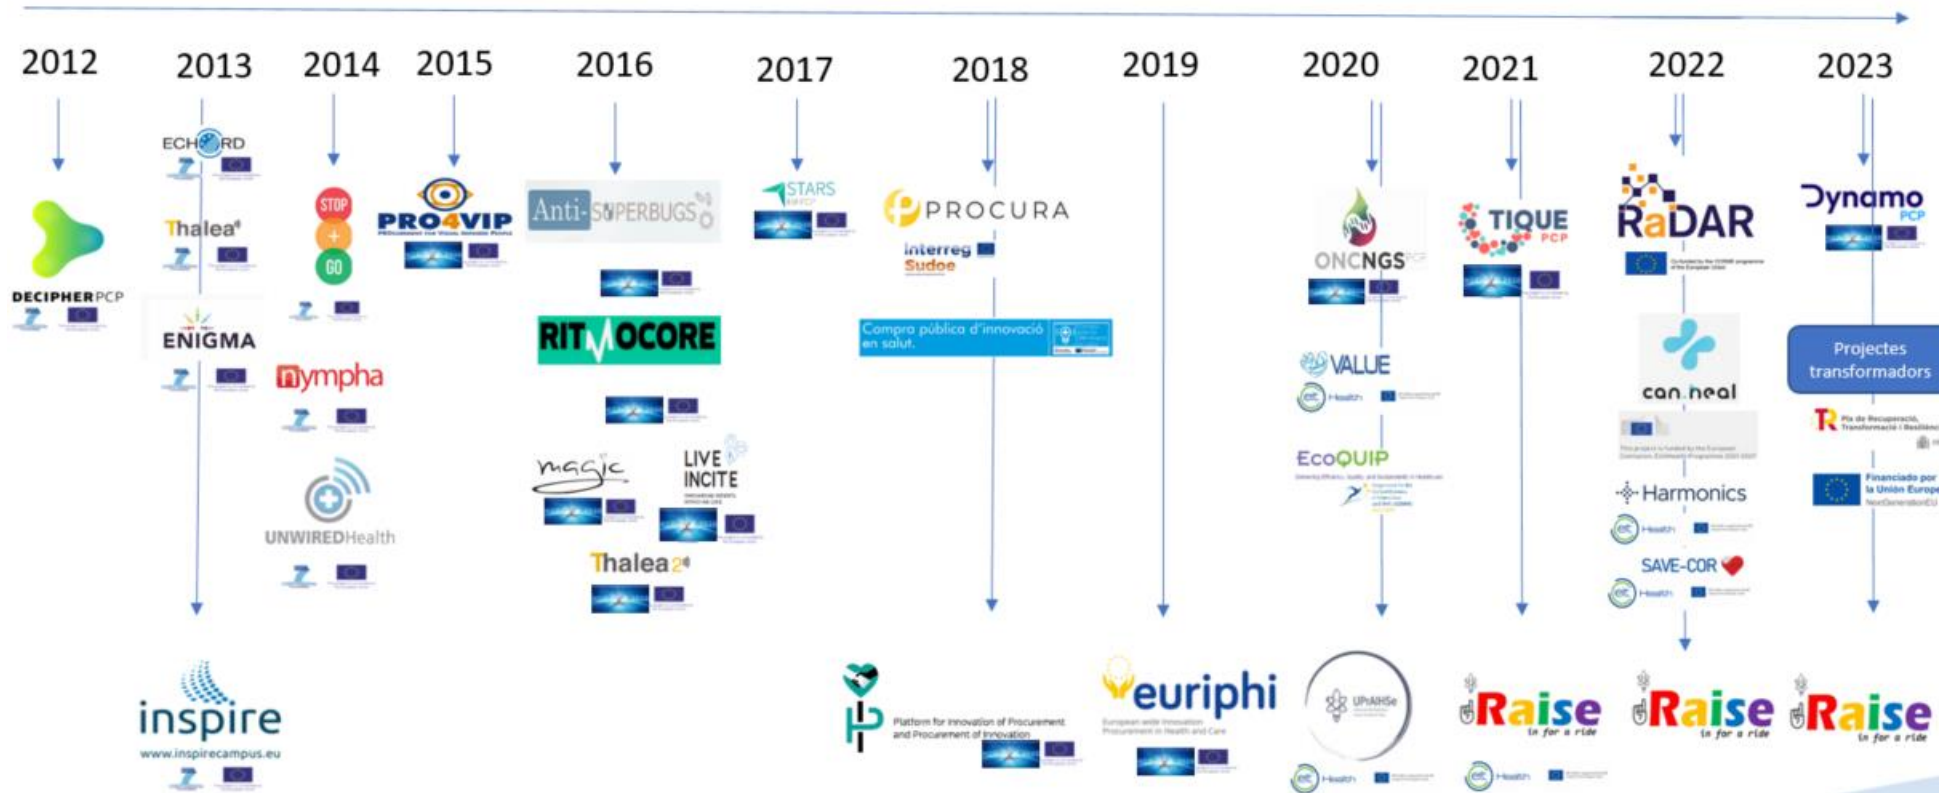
2012 2013 2014 2015 2016 2017 2018 2019 2020 2021 2022 2023

DECIPHERPCP

ECHORD

Thalea

ENIGMA

inspire
www.inspirecampus.eu

STOP
GO

nympha

UNWIREDHealth

PRO4VIP

Anti-SUPERBUGS

RITMOCORE

magic

LIVE INCITE

Thalea 2

STARS

PROCURA

Interreg Sudoe

Compra pública d'innovació en salut.

Platform for Innovation of Procurement and Procurement of Innovation

euriphi
European wide Innovation Procurement in Health and Care

ONCNGS PCP

VALUE

EcoQUIP

UPrAIHSe

TIQUE PCP

Raise
in for a ride

RaDAR

can.heal

Harmonics

SAVE-COR

Raise
in for a ride

Dynamo PCP

Projectes transformadors

Pla de Recuperació, Transformació i Resiliència

Financiado por la Unión Europea
NextGenerationEU

Raise
in for a ride